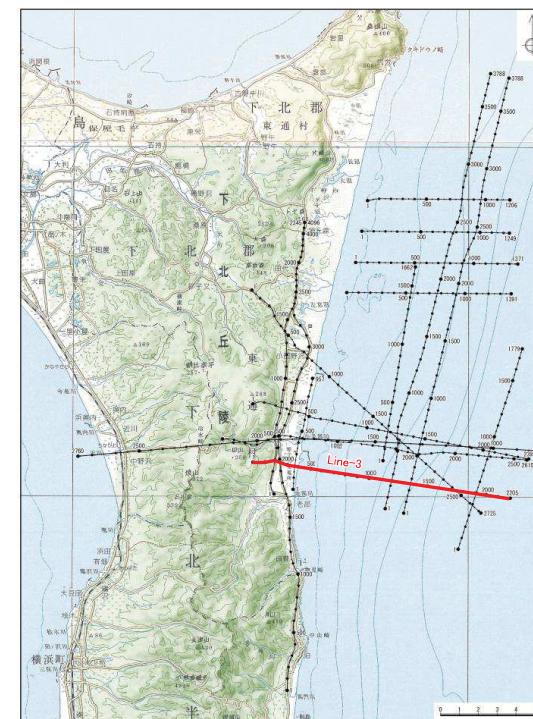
桑畑山
クネドウノ崎
下北郡
東通村
島
下
北
郡
下
北
北
丘
下
陵
東
通
北
横浜町
2788
2788
1500
3500
3000
3000
500
1000
1206
2500
2500
500
1000
1249
1
1
500
1662
1
1371
1500
2000
1000
1291
1000
1500
1000
1776
1000
1500
1000
1000
1500
500
1000
1500
1000
1
2500
2610
2000
2500
1500
1
3000
Line-3
1500
2000
2205
2500
2725
2760
2500
2000
1000
2000
2000
1000
1000
3000
2000
2000
1500
0
1
2
3
4